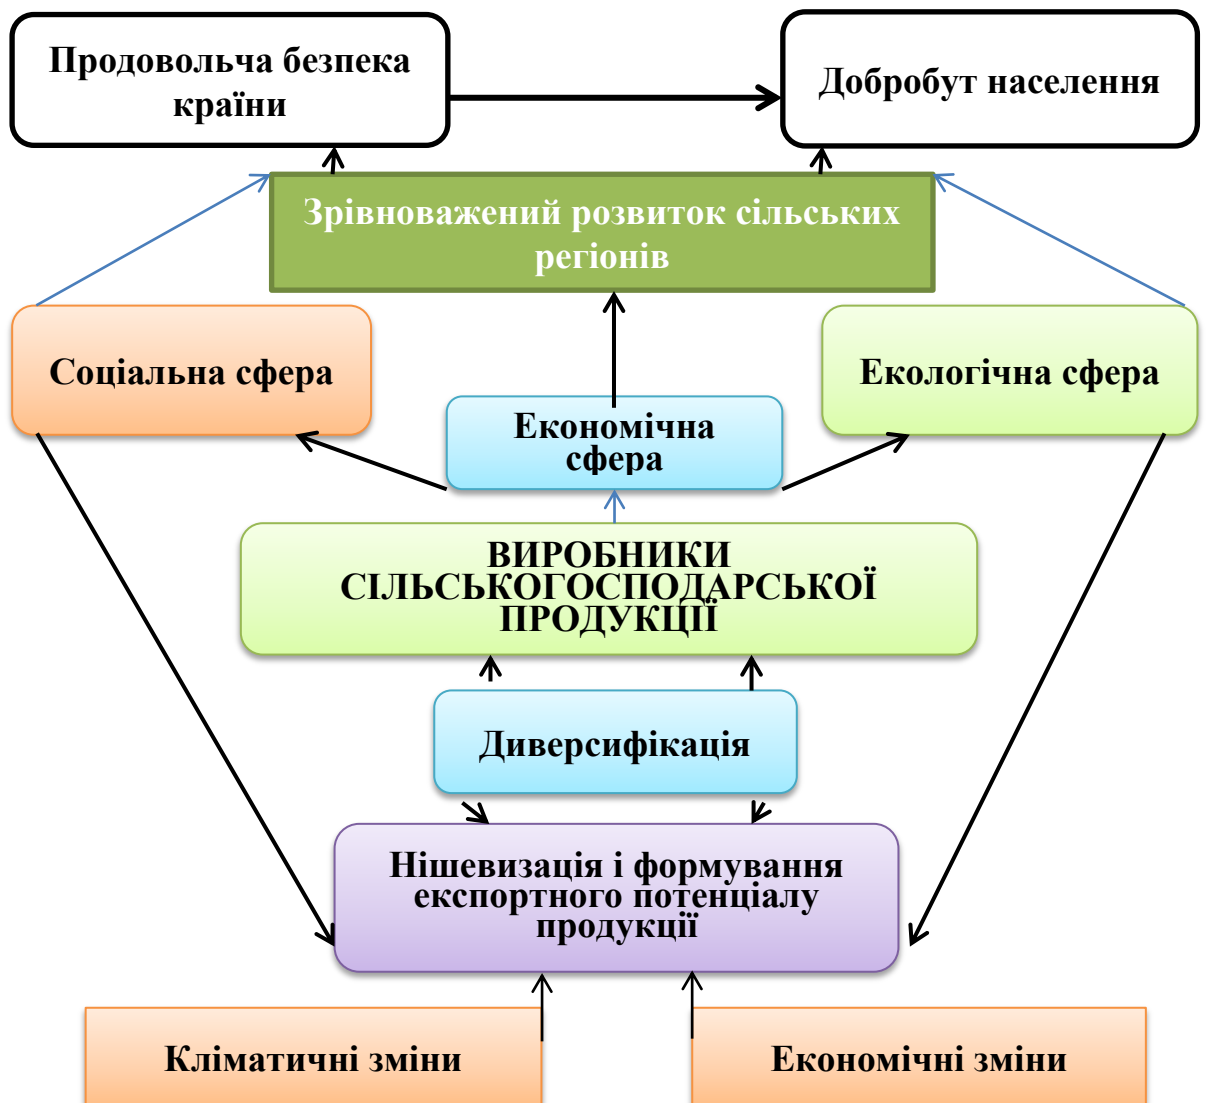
Продовольча безпека країни

Добробут населення

Зрівноважений розвиток сільських регіонів

Соціальна сфера

Екологічна сфера

Економічна сфера

ВИРОБНИКИ СІЛЬСЬКОГОСПОДАРСЬКОЇ ПРОДУКЦІЇ

Диверсифікація

Нішевизація і формування експортного потенціалу продукції

Кліматичні зміни

Економічні зміни